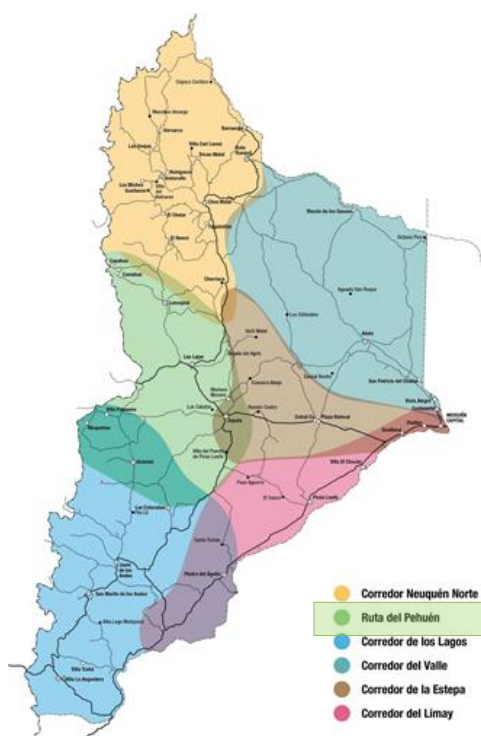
Corredor Neuquén Norte
Ruta del Pehuén
Corredor de los Lagos
Corredor del Valle
Corredor de la Estepa
Corredor del Limay

Chos Malal
Las Lajas
Zapala
Aluminé
Villa Pehuenia
Junín de los Andes
San Martín de los Andes
Villa La Angostura
Piedra del Águila
Plaza Huincul
Cutral Có
Centenario
Plottier
Senillosa
Añelo
Rincón de los Sauces
Picún Leufú
Villa El Chocón
NEUQUÉN CAPITAL
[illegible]